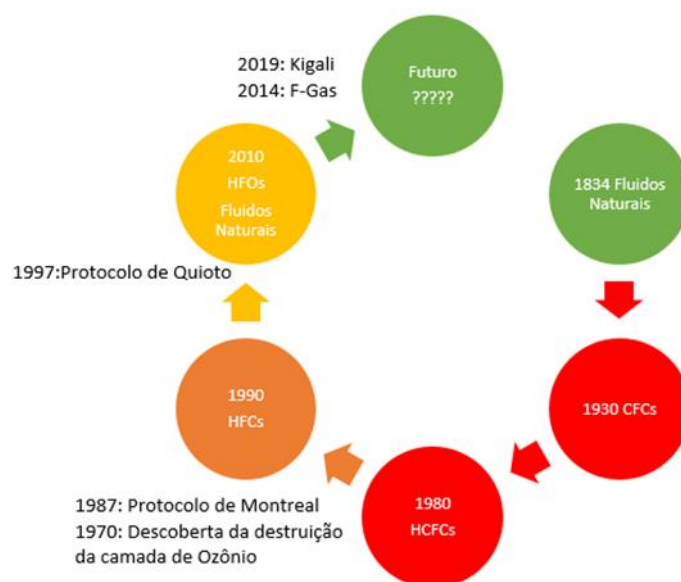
2019: Kigali
2014: F-Gas

Futuro
?????

1834 Fluidos Naturais

1930 CFCs

1980
HCFCs

1987: Protocolo de Montreal
1970: Descoberta da destruição da camada de Ozônio

1990
HFCs

1997:Protocolo de Quioto

2010
HFOs
Fluidos Naturais